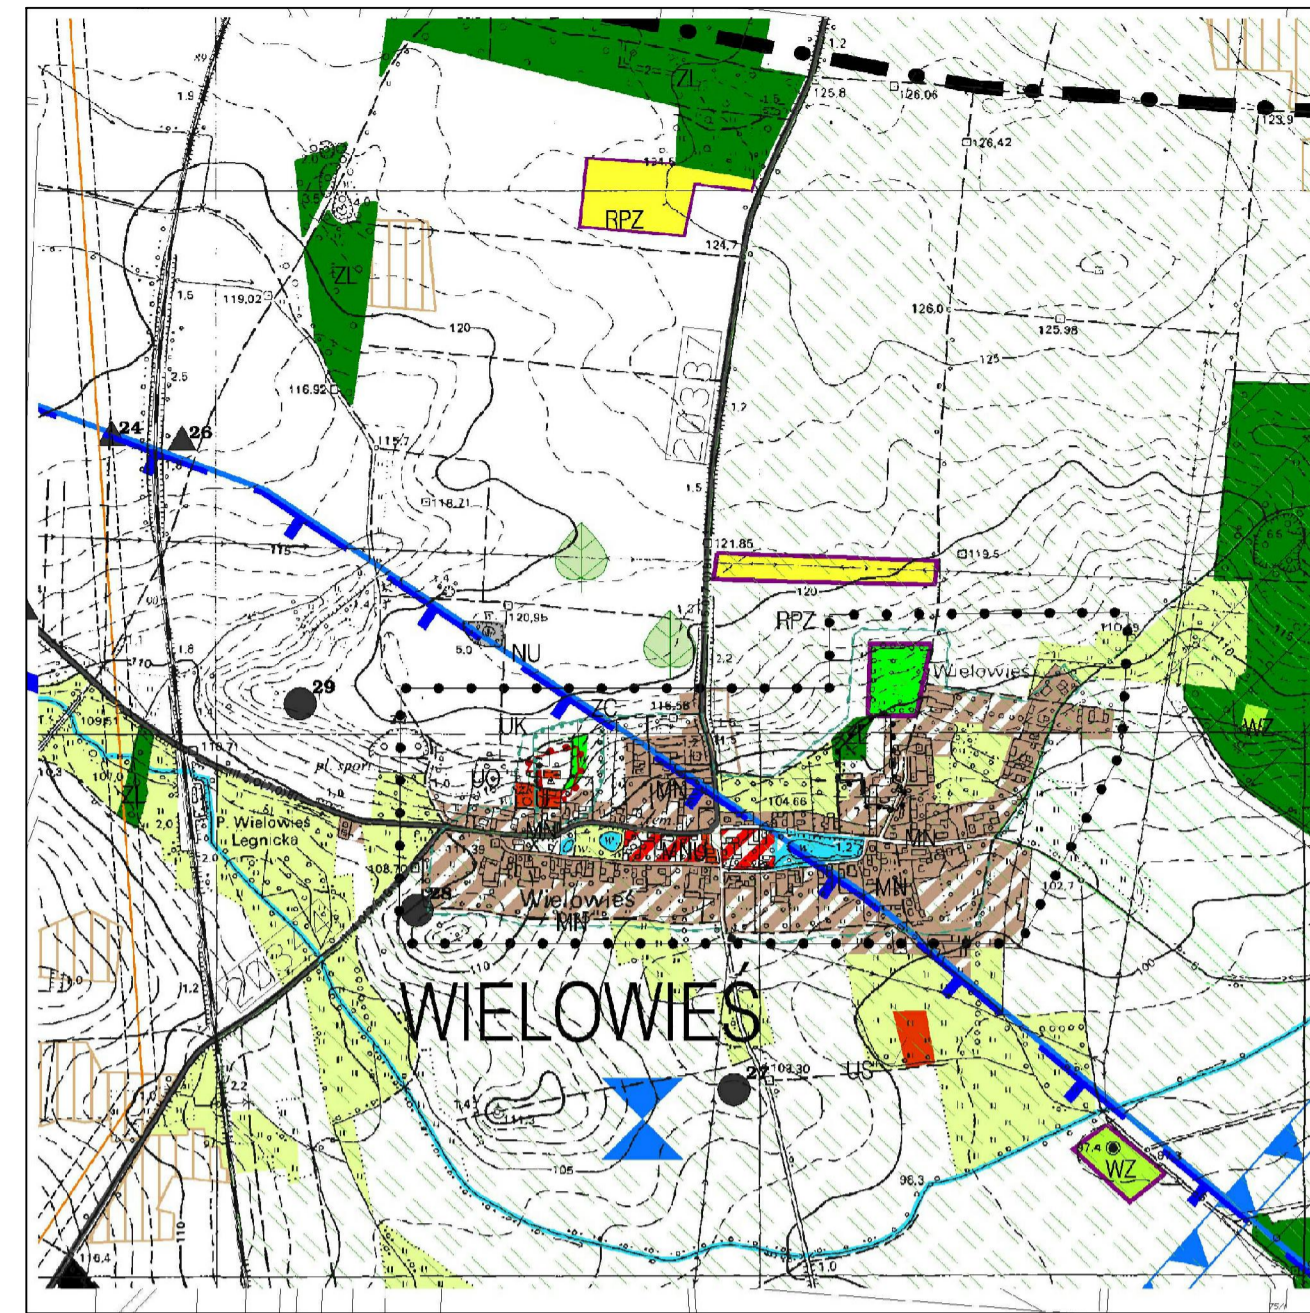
ZL
RPZ
1.2
125.8
126.06
126.42
123.9
124.7
1.9
1.5
119.02
120
ZL
2.5
116.92
126.0
125.98
125
20337
1.2
24
26
115.7
118.71
1.5
115
121.85
119.5
120
RPZ
120.95
NU
29
UK
ZC
118.56
Wielowieś
ZL
WZ
118.71
pl. sport
UO
MN
104.66
ZL
P. Wielowieś Legnicka
MN
MN
108.7
28
Wielowieś
MN
MN
102.7
110
WIELOWIEŚ
27
103.30
US
105
WZ
98.3
116.4
1.0